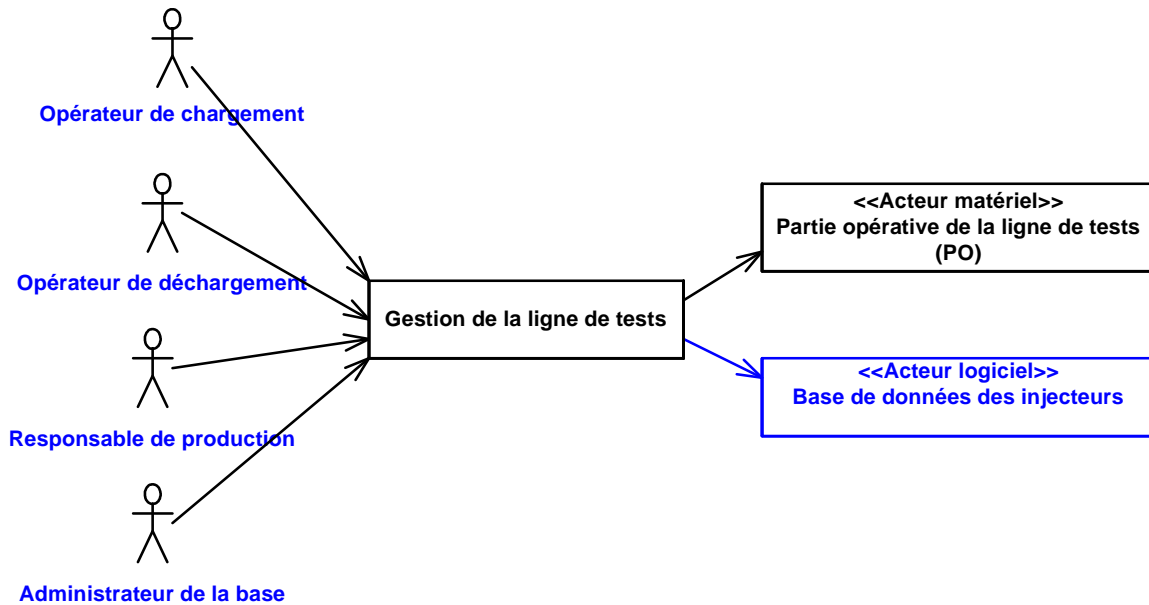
Opérateur de chargement

Opérateur de déchargement

Responsable de production

Administrateur de la base

Gestion de la ligne de tests

<<Acteur matériel>>
Partie opérative de la ligne de tests
(PO)

<<Acteur logiciel>>
Base de données des injecteurs